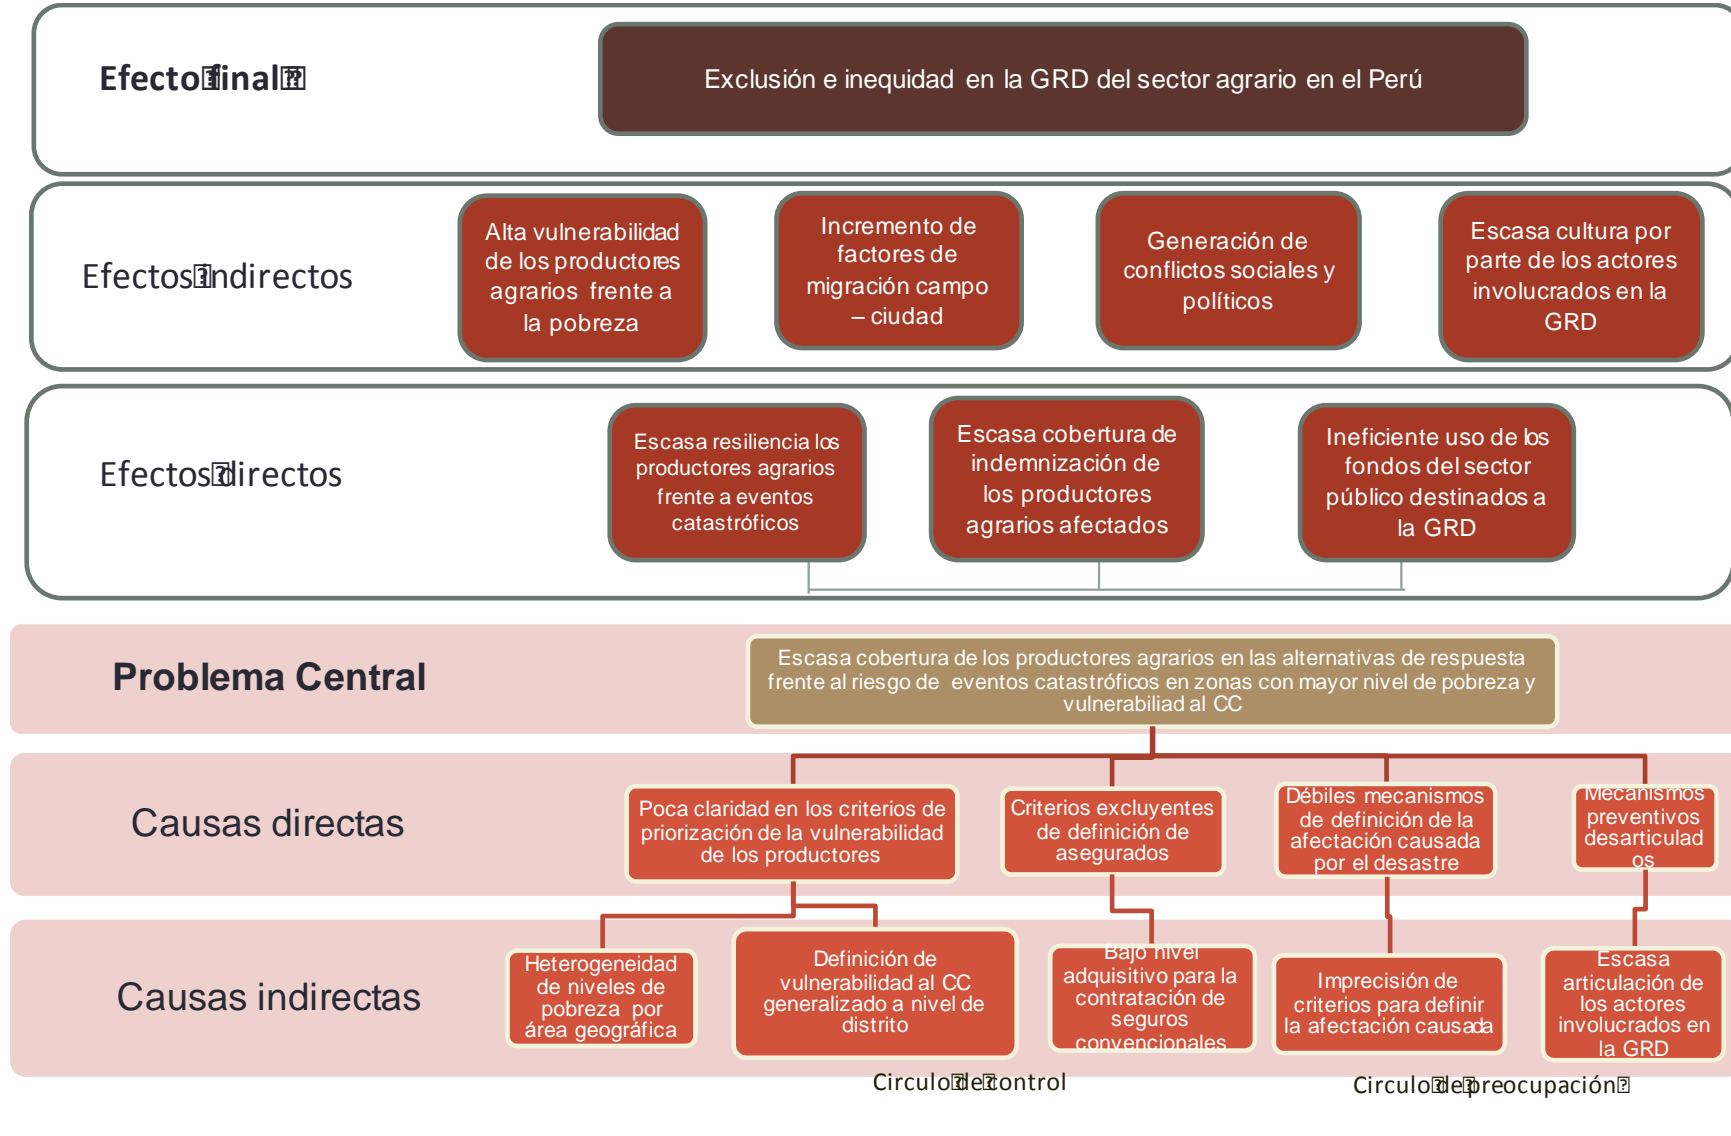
Efecto final

Exclusión e inequidad en la GRD del sector agrario en el Perú

Efectos indirectos

Alta vulnerabilidad de los productores agrarios frente a la pobreza

Incremento de factores de migración campo – ciudad

Generación de conflictos sociales y políticos

Escasa cultura por parte de los actores involucrados en la GRD

Efectos directos

Escasa resiliencia los productores agrarios frente a eventos catastróficos

Escasa cobertura de indemnización de los productores agrarios afectados

Ineficiente uso de los fondos del sector público destinados a la GRD

Problema Central

Escasa cobertura de los productores agrarios en las alternativas de respuesta frente al riesgo de eventos catastróficos en zonas con mayor nivel de pobreza y vulnerabiliad al CC

Causas directas

Poca claridad en los criterios de priorización de la vulnerabilidad de los productores

Criterios excluyentes de definición de asegurados

Débiles mecanismos de definición de la afectación causada por el desastre

Mecanismos preventivos desarticulados

Causas indirectas

Heterogeneidad de niveles de pobreza por área geográfica

Definición de vulnerabilidad al CC generalizado a nivel de distrito

Bajo nivel adquisitivo para la contratación de seguros convencionales

Imprecisión de criterios para definir la afectación causada

Escasa articulación de los actores involucrados en la GRD

Circulo de control

Circulo de preocupación